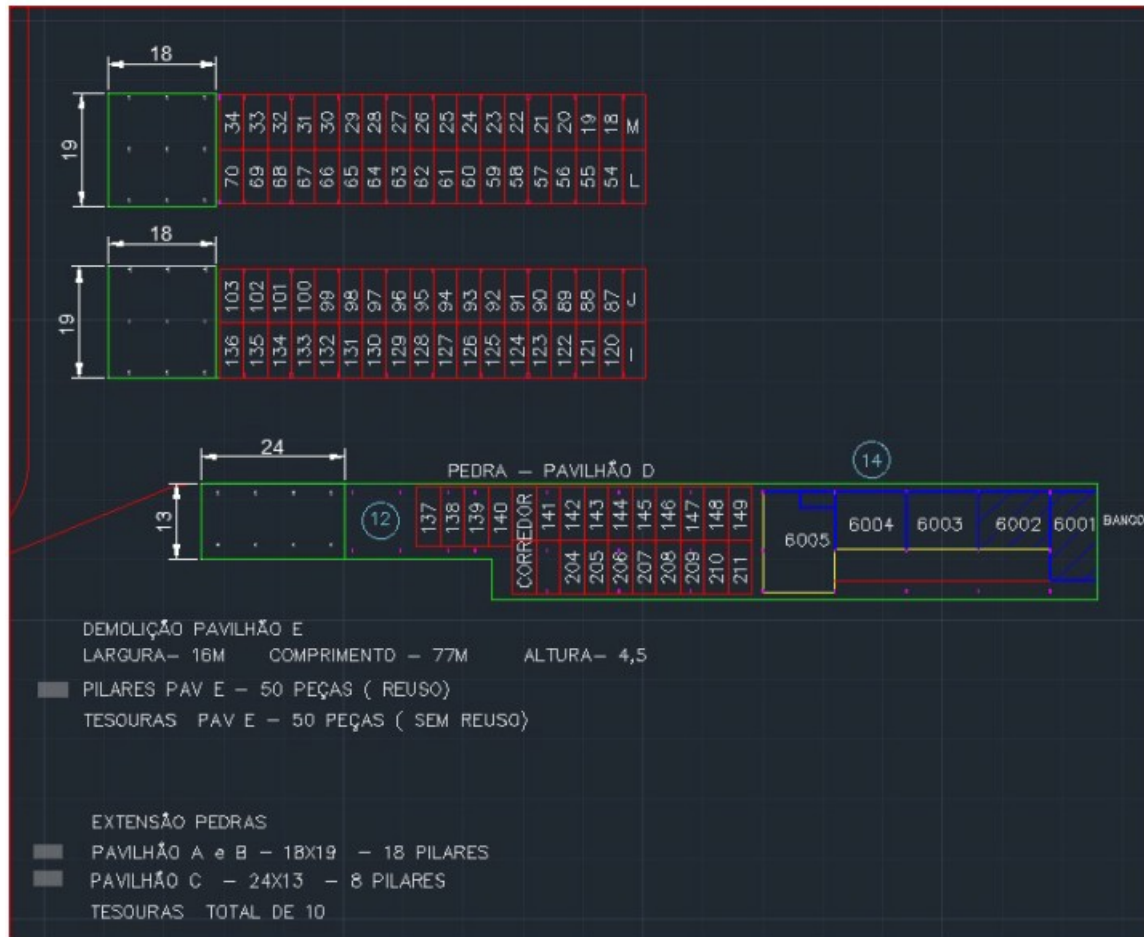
18

19

34 33 32 31 30 29 28 27 26 25 24 23 22 21 20 19 18 M

70 69 68 67 66 65 64 63 62 61 60 59 58 57 56 55 54 L

18

19

103 102 101 100 99 98 97 96 95 94 93 92 91 90 89 88 87 J

136 135 134 133 132 131 130 129 128 127 126 125 124 123 122 121 120 I

24

13

PEDRA — PAVILHÃO D

14

12

137 138 139 140 CORREDOR 141 142 143 144 145 146 147 148 149

204 205 206 207 208 209 210 211

6005 6004 6003 6002 6001 BANCO

DEMOLIÇÃO PAVILHÃO E
LARGURA— 16M COMPRIMENTO — 77M ALTURA— 4,5

PILARES PAV E — 50 PEÇAS ( REUSO)
TESOURAS PAV E — 50 PEÇAS ( SEM REUSO)

EXTENSÃO PEDRAS
PAVILHÃO A e B — 18X19 — 18 PILARES
PAVILHÃO C — 24X13 — 8 PILARES
TESOURAS TOTAL DE 10